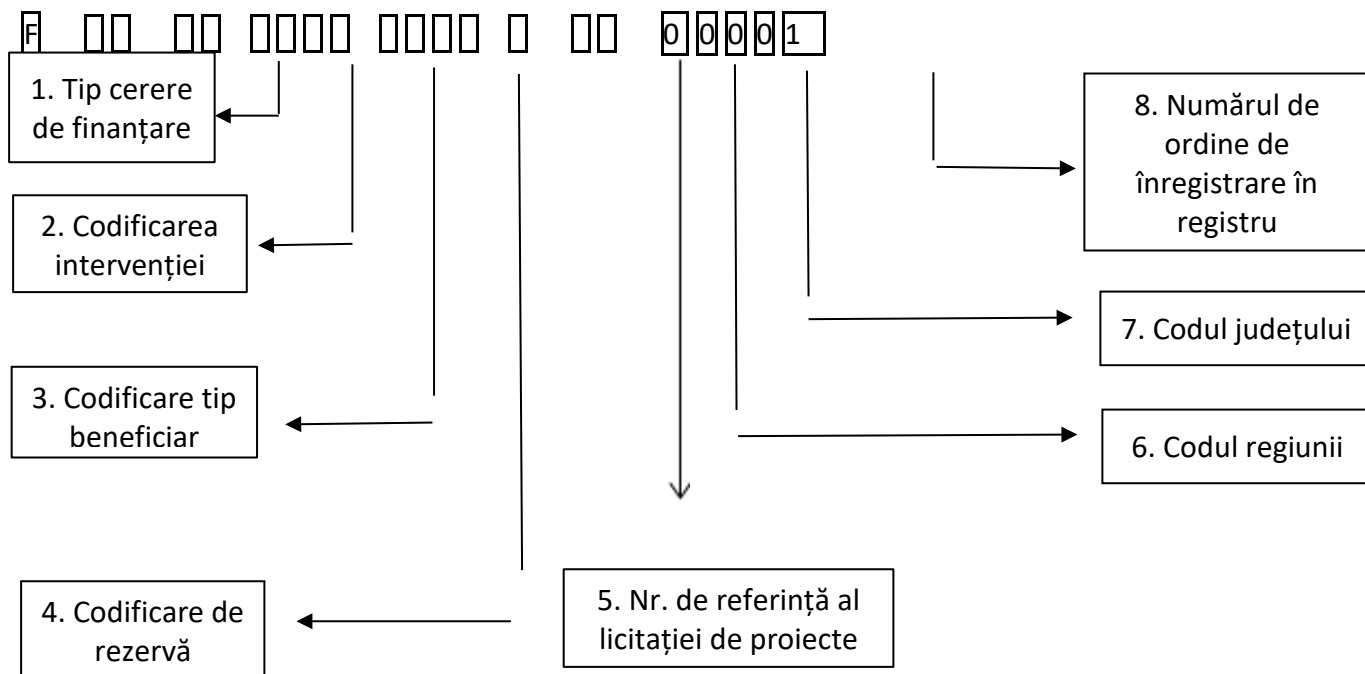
F 0 0 0 1

1. Tip cerere de finanțare

2. Codificarea intervenției

3. Codificare tip beneficiar

4. Codificare de rezervă

5. Nr. de referință al licitației de proiecte

6. Codul regiunii

7. Codul județului

8. Numărul de ordine de înregistrare în registru